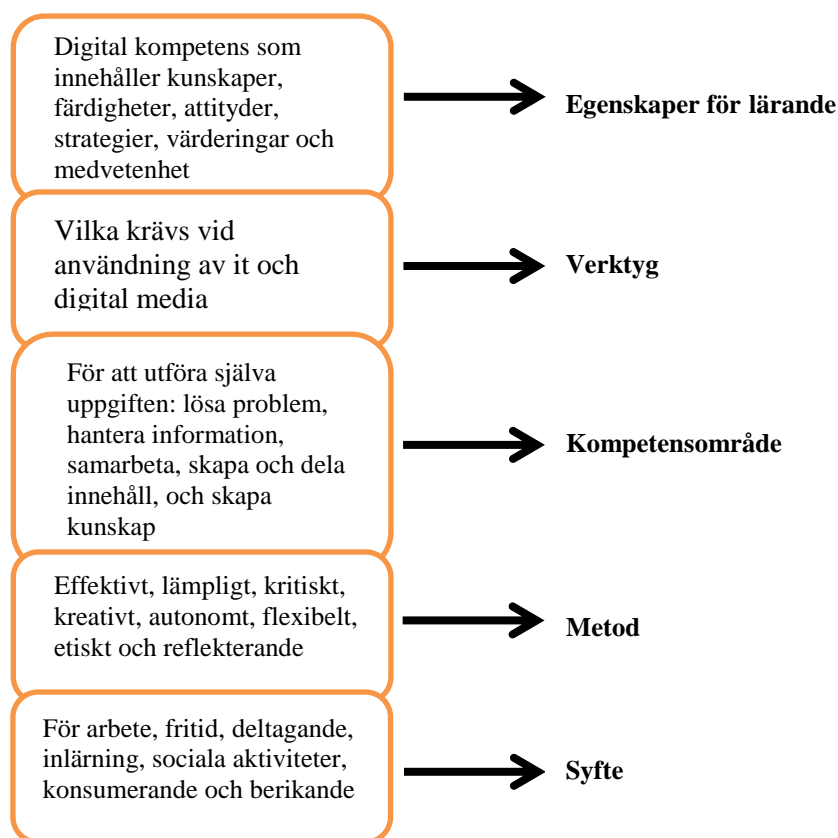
Digital kompetens som innehåller kunskaper, färdigheter, attityder, strategier, värderingar och medvetenhet

Egenskaper för lärande

Vilka krävs vid användning av it och digital media

Verktyg

För att utföra själva uppgiften: lösa problem, hantera information, samarbeta, skapa och dela innehåll, och skapa kunskap

Kompetensområde

Effektivt, lämpligt, kritiskt, kreativt, autonomt, flexibelt, etiskt och reflekterande

Metod

För arbete, fritid, deltagande, inlärning, sociala aktiviteter, konsumerande och berikande

Syfte